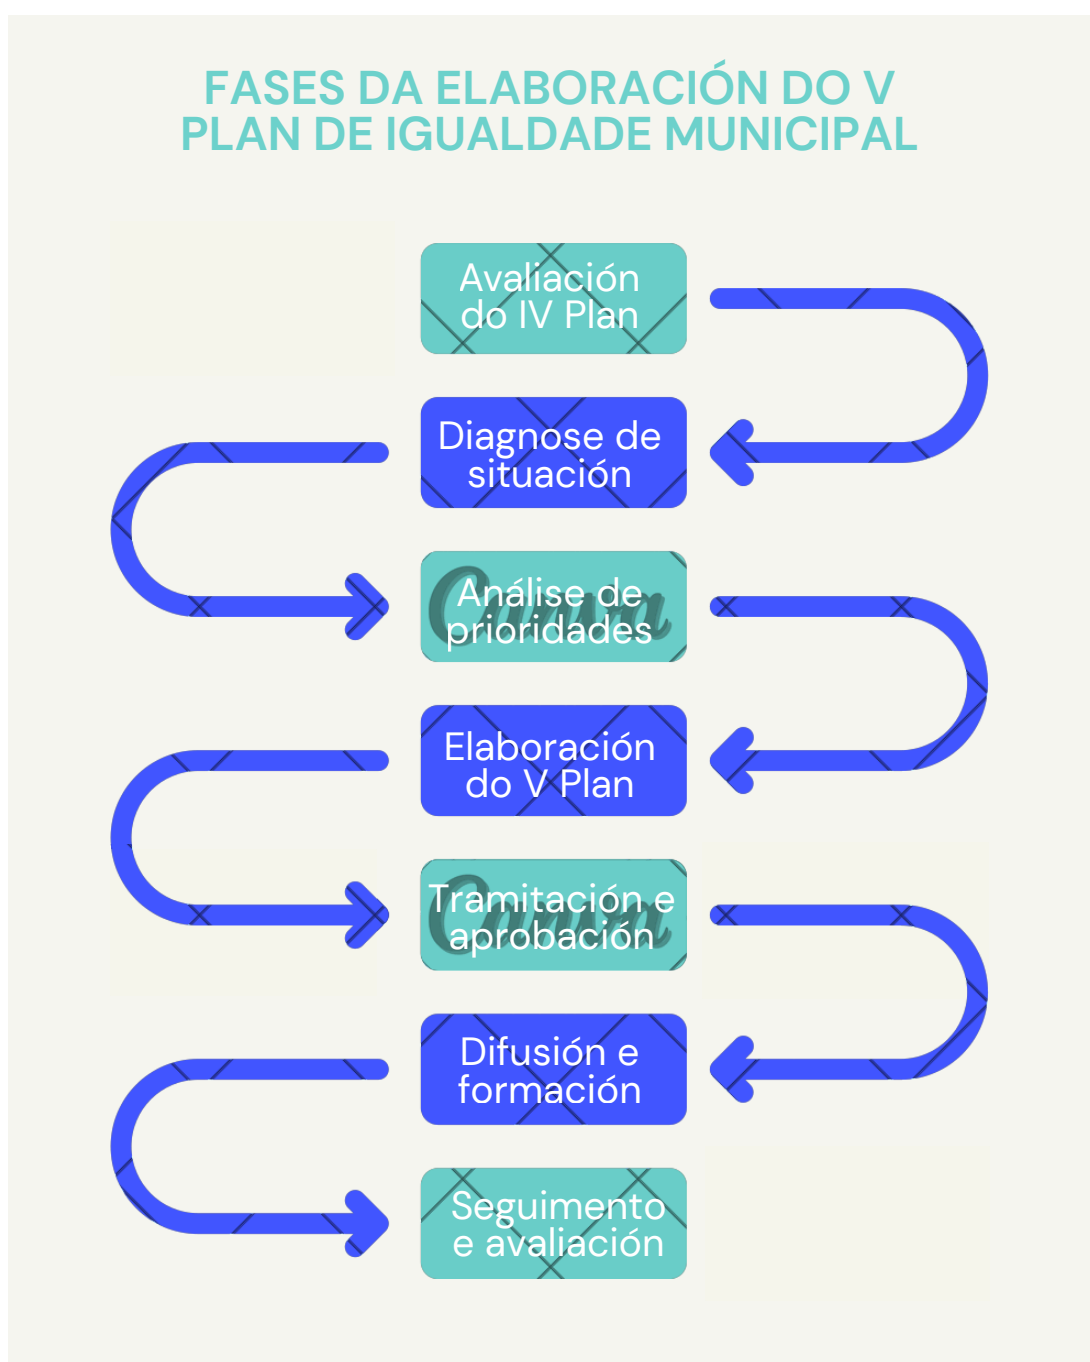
FASES DA ELABORACIÓN DO V PLAN DE IGUALDADE MUNICIPAL

Avaliación do IV Plan

Diagnose de situación

Análise de prioridades

Elaboración do V Plan

Tramitación e aprobación

Difusión e formación

Seguimento e avaliación

Canva

Canva